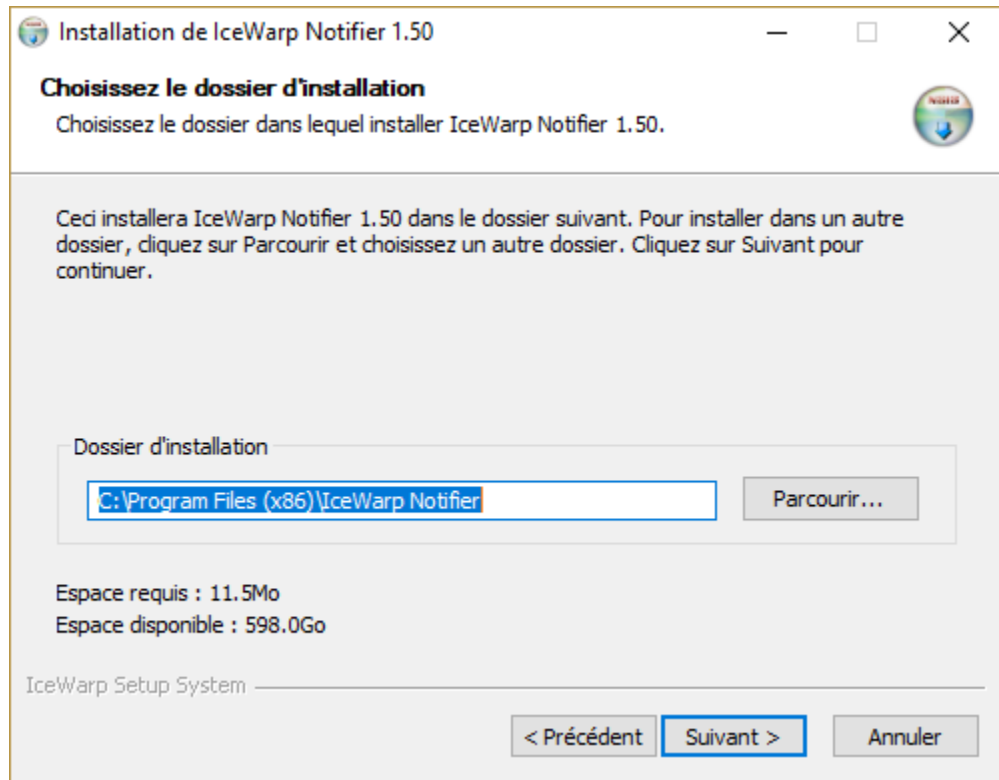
Installation de IceWarp Notifier 1.50

Choisissez le dossier d'installation

Choisissez le dossier dans lequel installer IceWarp Notifier 1.50.

Ceci installera IceWarp Notifier 1.50 dans le dossier suivant. Pour installer dans un autre dossier, cliquez sur Parcourir et choisissez un autre dossier. Cliquez sur Suivant pour continuer.

Dossier d'installation

C:\Program Files (x86)\IceWarp Notifier

Parcourir...

Espace requis : 11.5Mo
Espace disponible : 598.0Go

IceWarp Setup System

< Précédent

Suivant >

Annuler